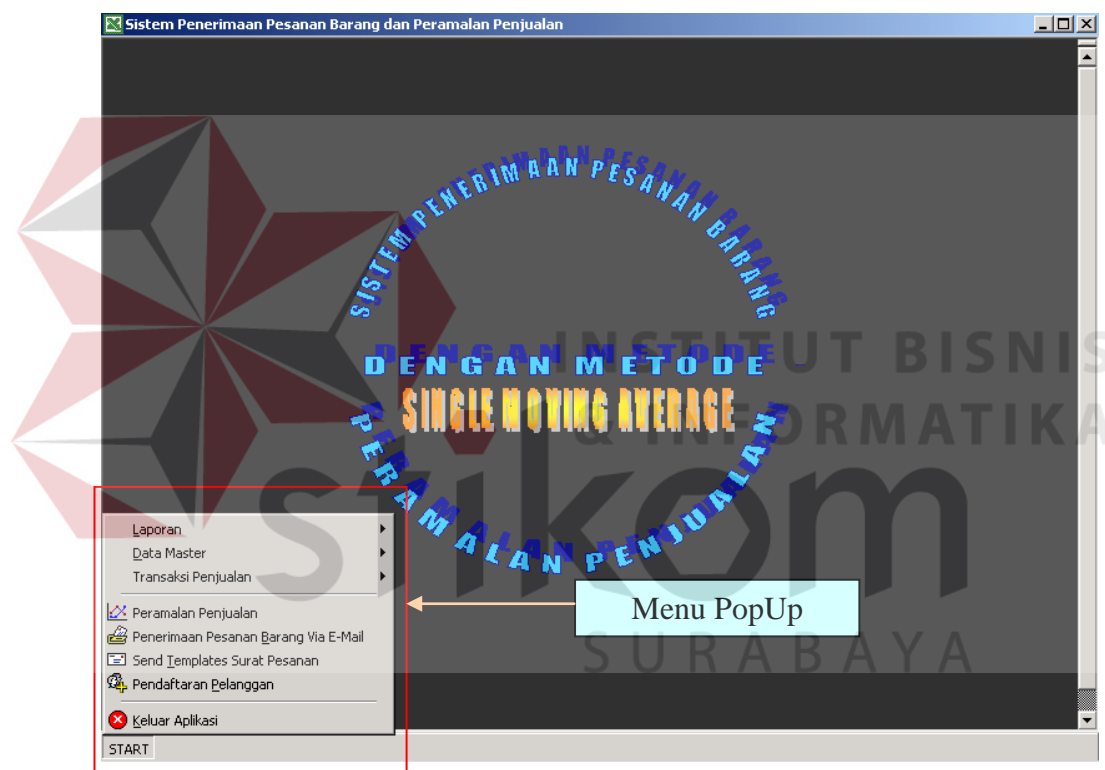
Sistem Penerimaan Pesanan Barang dan Peramalan Penjualan

SISTEM PENERIMAAN PESANAN BARANG

DENGAN METODE

SINGLE MOVING AVERAGE

PERAMALAN PENJUALAN

INSTITUT BISNIS & INFORMATIKA

stikom

SURABAYA

Laporan
Data Master
Transaksi Penjualan
Peramalan Penjualan
Penerimaan Pesanan Barang Via E-Mail
Send Templates Surat Pesanan
Pendaftaran Pelanggan
Keluar Aplikasi

Menu PopUp

START